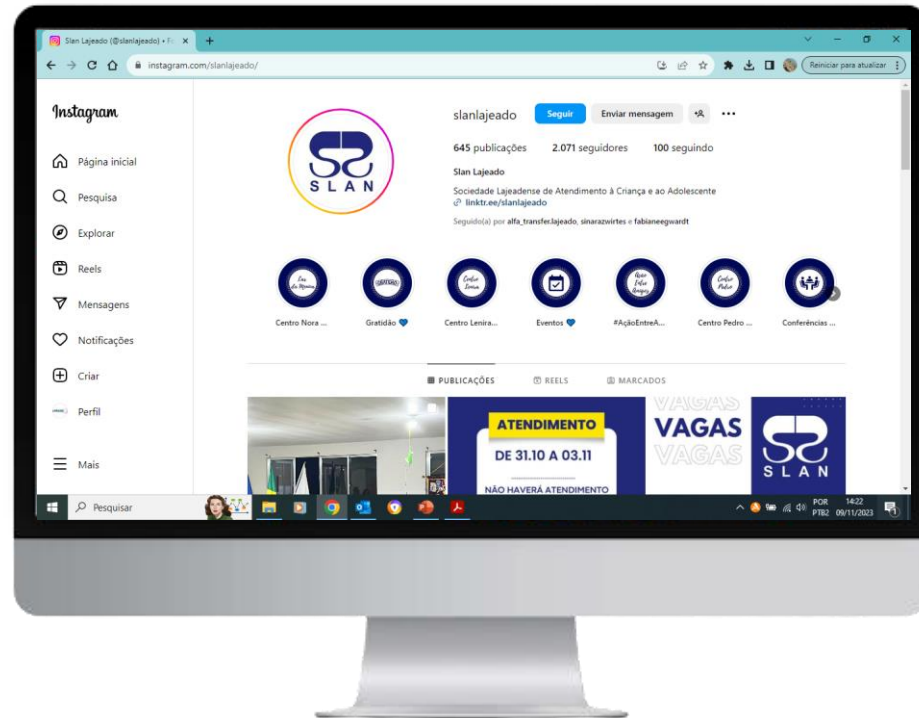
Slan Lajeado (@slanlajeado) • Fo

instagram.com/slanlajeado/

Reiniciar para atualizar

Instagram

Página inicial

Pesquisa

Explorar

Reels

Mensagens

Notificações

Criar

Perfil

Mais

SLAN

slanlajeado Seguir Enviar mensagem

645 publicações 2.071 seguidores 100 seguindo

Slan Lajeado

Sociedade Lajeadense de Atendimento à Criança e ao Adolescente

linktr.ee/slanlajeado

Seguido(a) por alfa_transfer.lajeado, sinarazwirtes e fabianeegwardt

Centro Nora ... Gratidão Centro Lenira... Eventos #AçãoEntreA... Centro Pedro ... Conferências ...

PUBLICAÇÕES REELS MARCADOS

ATENDIMENTO

DE 31.10 A 03.11

NÃO HAVERÁ ATENDIMENTO

VAGAS

VAGAS

VAGAS

SLAN

Pesquisar

POR PTB2 14:22 09/11/2023